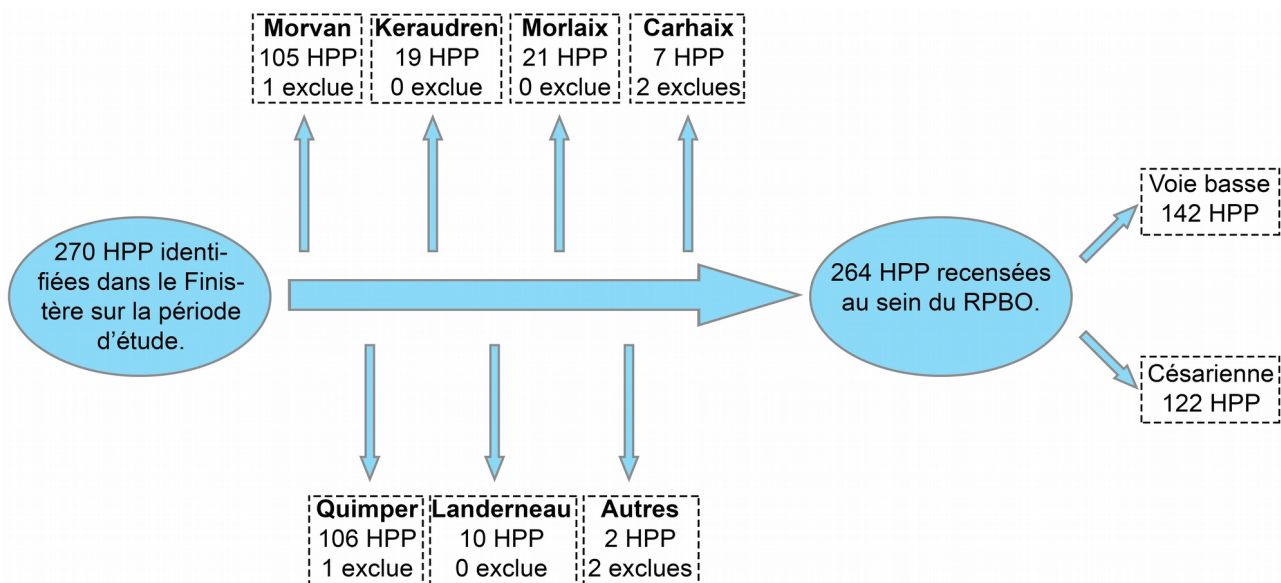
Morvan
105 HPP
1 exclue

Keraudren
19 HPP
0 exclue

Morlaix
21 HPP
0 exclue

Carhaix
7 HPP
2 exclues

270 HPP identifiées dans le Finistère sur la période d'étude.

264 HPP recensées au sein du RPBO.

Voie basse
142 HPP

Césarienne
122 HPP

Quimper
106 HPP
1 exclue

Landerneau
10 HPP
0 exclue

Autres
2 HPP
2 exclues